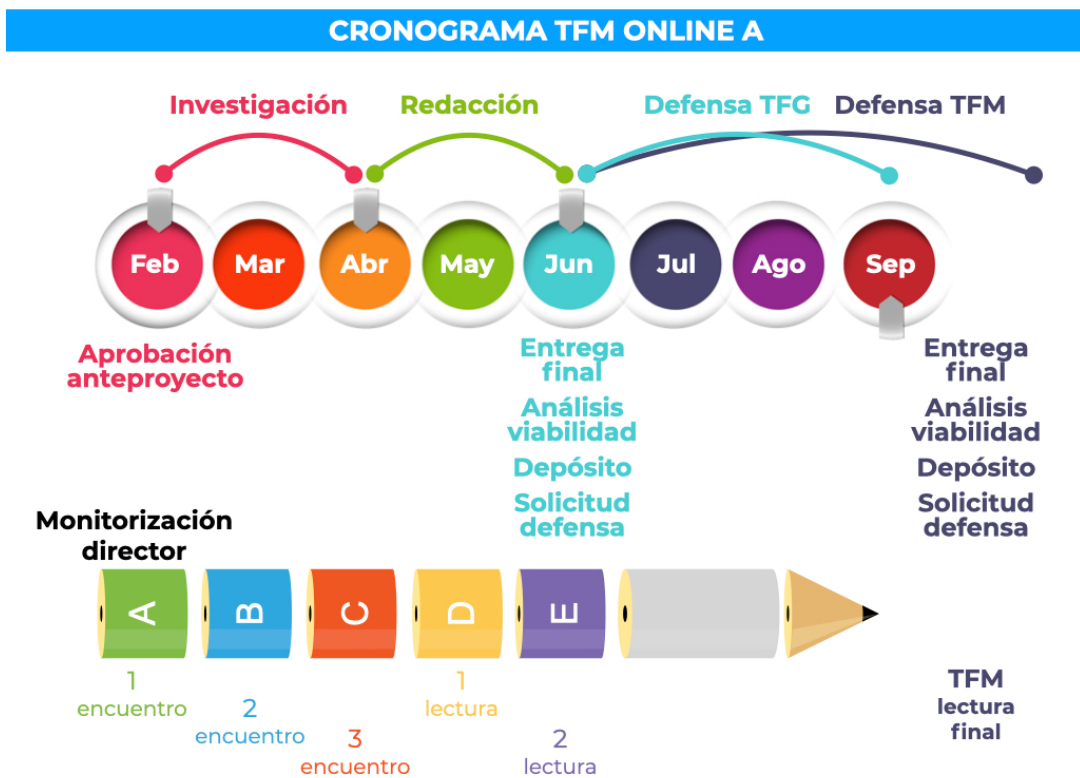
CRONOGRAMA TFM ONLINE A

Investigación

Redacción

Defensa TFG

Defensa TFM

Feb

Mar

Abr

May

Jun

Jul

Ago

Sep

Aprobación anteproyecto

Entrega final

Análisis viabilidad

Depósito

Solicitud defensa

Entrega final

Análisis viabilidad

Depósito

Solicitud defensa

Monitorización director

A

B

C

D

E

1 encuentro

2 encuentro

3 encuentro

1 lectura

2 lectura

TFM lectura final